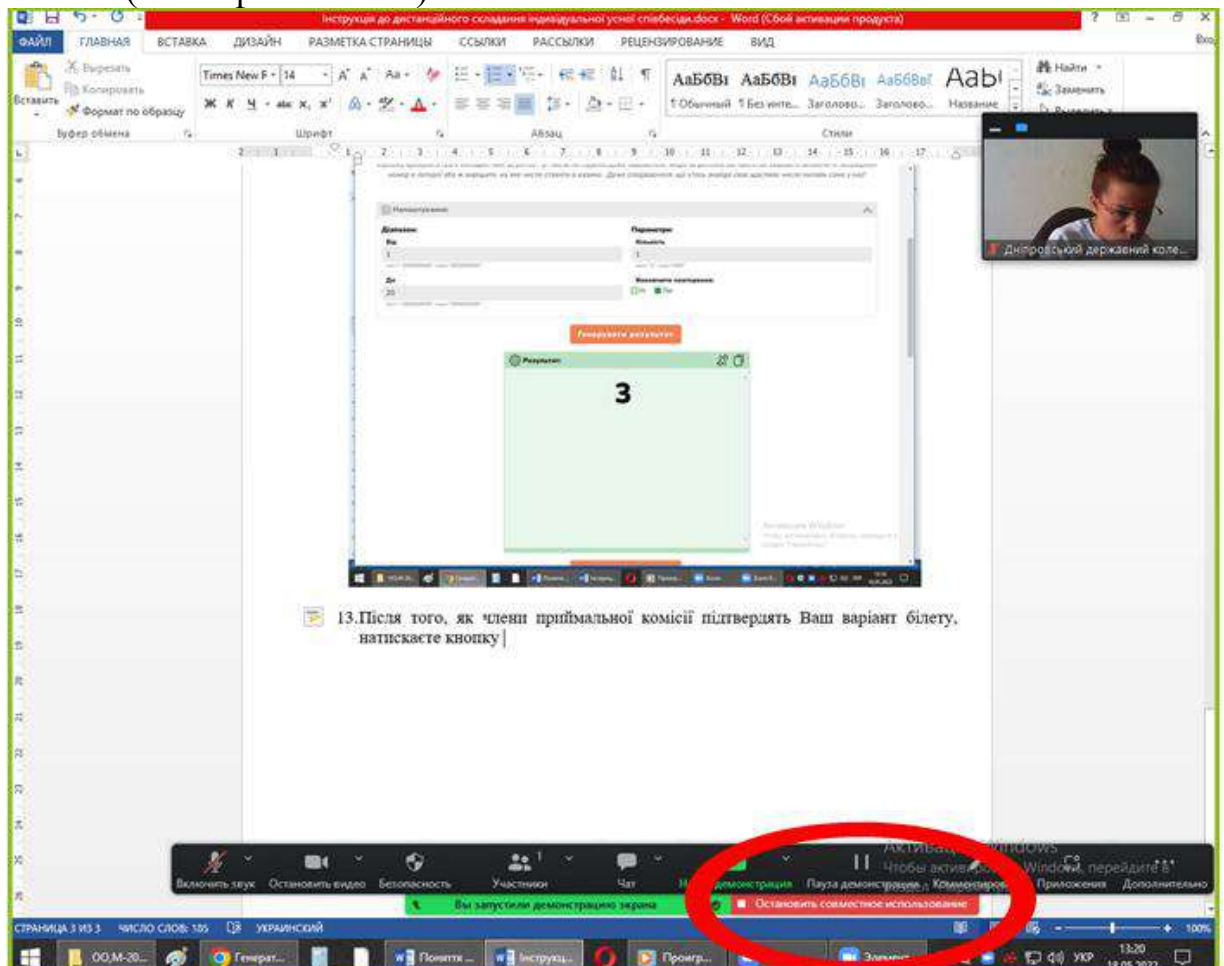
Інструкція до дистанційного складання індивідуальної усної співбесіди.docx - Word (Сбой активации продукта)

ФАЙЛ ГЛАВНАЯ ВСТАВКА ДИЗАЙН РАЗМЕТКА СТРАНИЦЫ ССЫЛКИ РАССЫЛКИ РЕЦЕНЗИРОВАНИЕ ВИД

Вырезать Копировать Вставить Формат по образцу Буфер обмена

Times New R 14 Шрифт

Абзац

АаБбВв АаБбВв АаБбВ АаБбВ АаБ
¶ Обычный ¶ Без инте... Заголово... Заголово... Название
Стили

Найти Заменить

Дніпровський державний коле...

Налаштування

Діапазон: Від 1 До 20

Параметри: Кількість 1

Виключити повторення: Ні Так

Генерувати результат

Результат

3

Активация Windows

13.Після того, як члени приймальної комісії підтвердять Ваш варіант білету, натискаєте кнопку

Включить звук Остановить видео Безопасность Участники Чат Новая демонстрация Пауза демонстрации Комментировать Приложения Дополнительно

Активация Windows Чтобы активировать Windows, перейдите в

Вы запустили демонстрацию экрана Остановить совместное использование

СТРАНИЦА 3 ИЗ 3 ЧИСЛО СЛОВ: 185 УКРАИНСКИЙ 100%

ОО.М-20... Генерат... Понятт... Інструкц... Програ... Zoom

УКР 13:20 18.05.2022